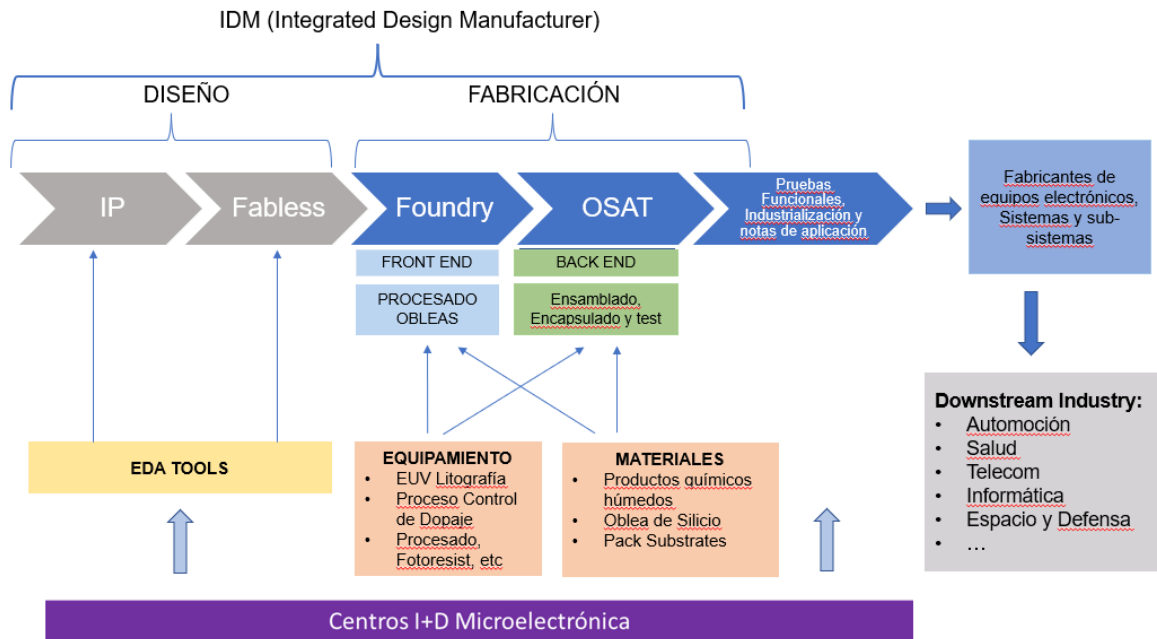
IDM (Integrated Design Manufacturer)

DISEÑO

FABRICACIÓN

IP

Fabless

Foundry

OSAT

Pruebas Funcionales, Industrialización y notas de aplicación

Fabricantes de equipos electrónicos, Sistemas y sub-sistemas

FRONT END

BACK END

PROCESADO OBLEAS

Ensamblado, Encapsulado y test

Downstream Industry:
- Automoción
- Salud
- Telecom
- Informática
- Espacio y Defensa
- …

EDA TOOLS

EQUIPAMIENTO
- EUV Litografía
- Proceso Control de Dopaje
- Procesado, Fotoresist, etc

MATERIALES
- Productos químicos húmedos
- Oblea de Silicio
- Pack Substrates

Centros I+D Microelectrónica